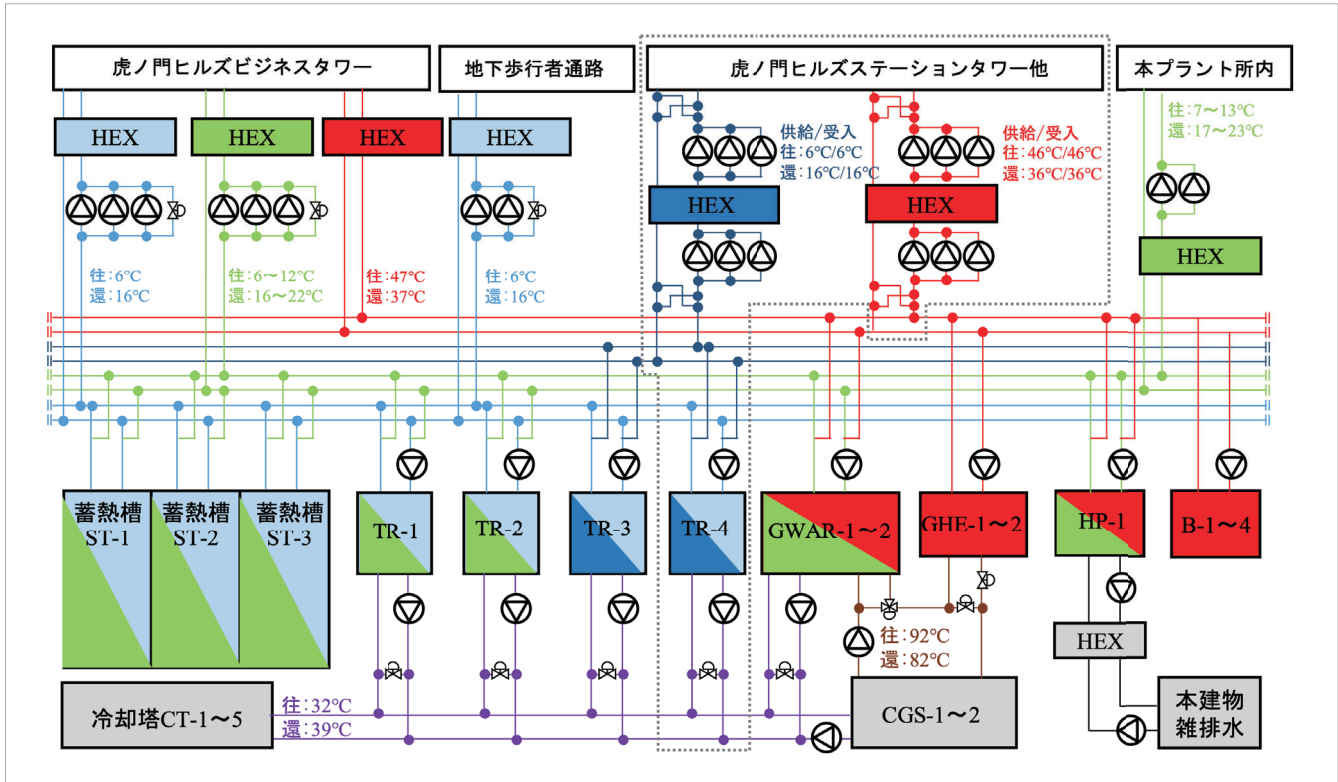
虎ノ門ヒルズビジネスタワー

地下歩行者通路

虎ノ門ヒルズステーションタワー他

本プラント所内

HEX

HEX

HEX

HEX

往:6℃
還:16℃

往:6～12℃
還:16～22℃

往:47℃
還:37℃

往:6℃
還:16℃

供給/受入
往:6℃/6℃
還:16℃/16℃

HEX

供給/受入
往:46℃/46℃
還:36℃/36℃

HEX

往:7～13℃
還:17～23℃

HEX

蓄熱槽
ST-1

蓄熱槽
ST-2

蓄熱槽
ST-3

TR-1

TR-2

TR-3

TR-4

GWAR-1～2

GHE-1～2

HP-1

B-1～4

往:92℃
還:82℃

HEX

冷却塔CT-1～5

往:32℃
還:39℃

CGS-1～2

本建物
雑排水